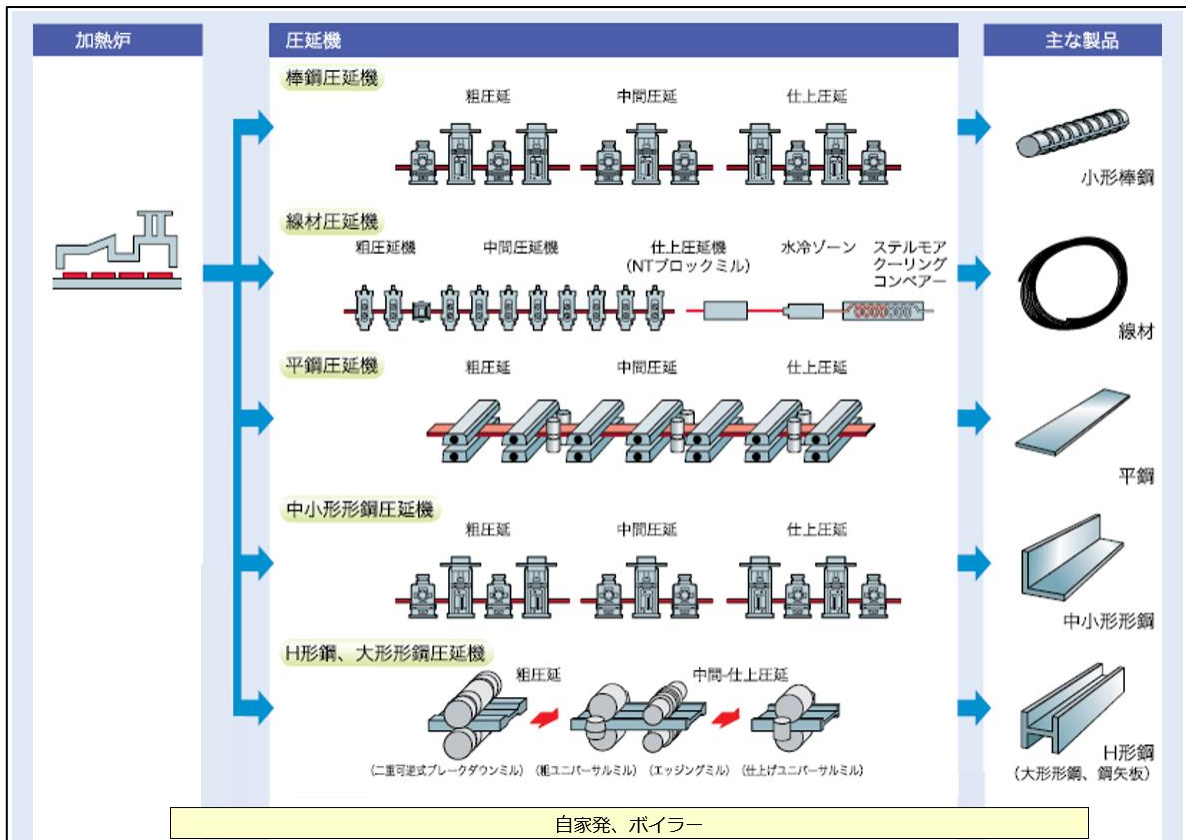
加熱炉

圧延機

主な製品

棒鋼圧延機

粗圧延　中間圧延　仕上圧延

小形棒鋼

線材圧延機

粗圧延機　中間圧延機　仕上圧延機（NTブロックミル）　水冷ゾーン　ステルモアクーリングコンベアー

線材

平鋼圧延機

粗圧延　中間圧延　仕上圧延

平鋼

中小形形鋼圧延機

粗圧延　中間圧延　仕上圧延

中小形形鋼

H形鋼、大形形鋼圧延機

粗圧延　中間-仕上圧延

（二重可逆式ブレークダウンミル）（粗ユニバーサルミル）（エッジングミル）（仕上げユニバーサルミル）

H形鋼
（大形形鋼、鋼矢板）

自家発、ボイラー